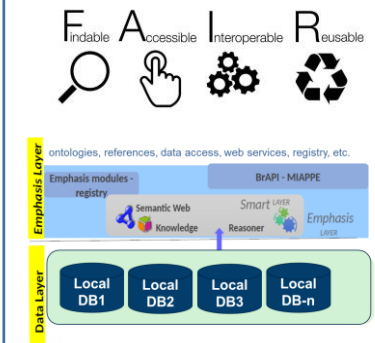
Findable Accessible Interoperable Reusable

Emphasis Layer

ontologies, references, data access, web services, registry, etc.

Emphasis modules - registry

BrAPI - MIAPPE

Semantic Web

Knowledge

Smart LAYER

Reasoner

Emphasis LAYER

Data Layer

Local DB1

Local DB2

Local DB3

Local DB-n